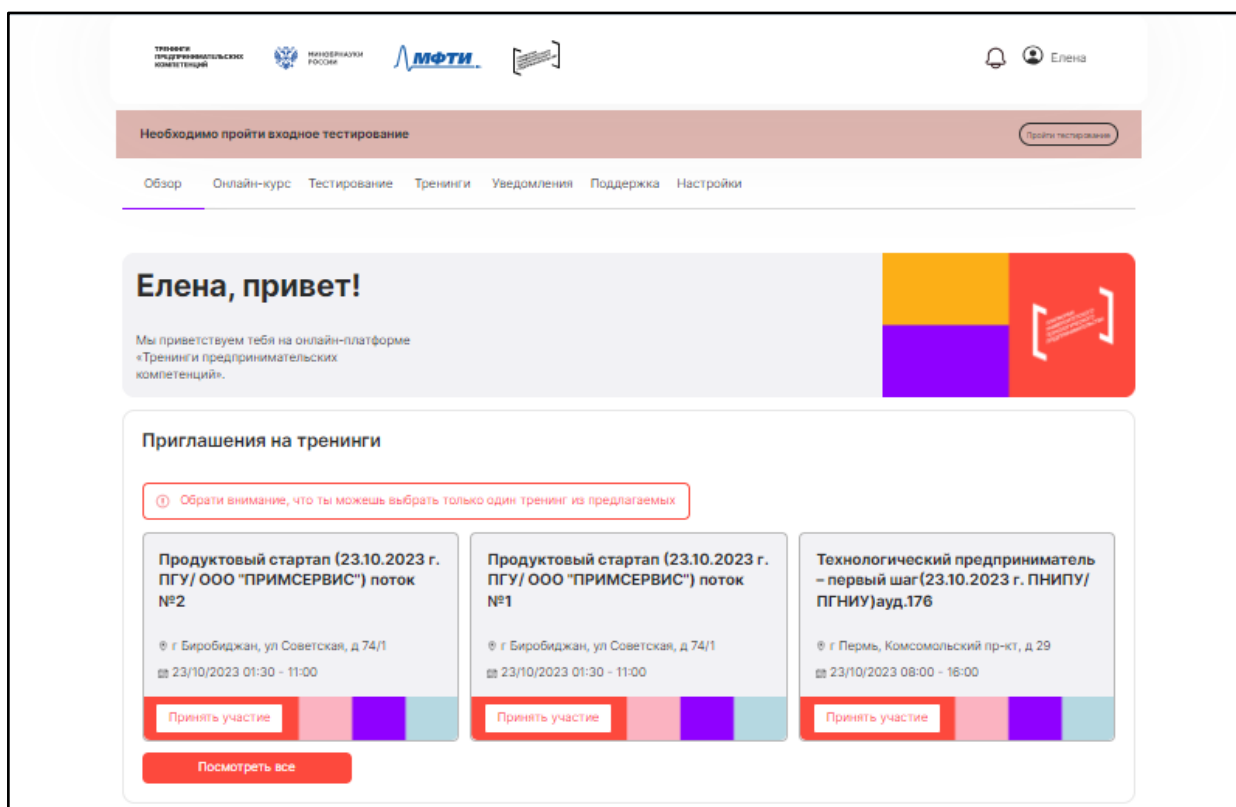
ТРЕНИНГИ ПРЕДПРИНИМАТЕЛЬСКИХ КОМПЕТЕНЦИЙ

МИНОБРНАУКИ РОССИИ

МФТИ

Елена

Необходимо пройти входное тестирование

Пройти тестирование

Обзор Онлайн-курс Тестирование Тренинги Уведомления Поддержка Настройки

Елена, привет!

Мы приветствуем тебя на онлайн-платформе «Тренинги предпринимательских компетенций».

Приглашения на тренинги

Обрати внимание, что ты можешь выбрать только один тренинг из предлагаемых

Продуктовый стартап (23.10.2023 г. ПГУ/ ООО "ПРИМСЕРВИС") поток №2

г Биробиджан, ул Советская, д 74/1

23/10/2023 01:30 - 11:00

Принять участие

Продуктовый стартап (23.10.2023 г. ПГУ/ ООО "ПРИМСЕРВИС") поток №1

г Биробиджан, ул Советская, д 74/1

23/10/2023 01:30 - 11:00

Принять участие

Технологический предприниматель – первый шаг(23.10.2023 г. ПНИПУ/ ПГНИУ)ауд.176

г Пермь, Комсомольский пр-кт, д 29

23/10/2023 08:00 - 16:00

Принять участие

Посмотреть все